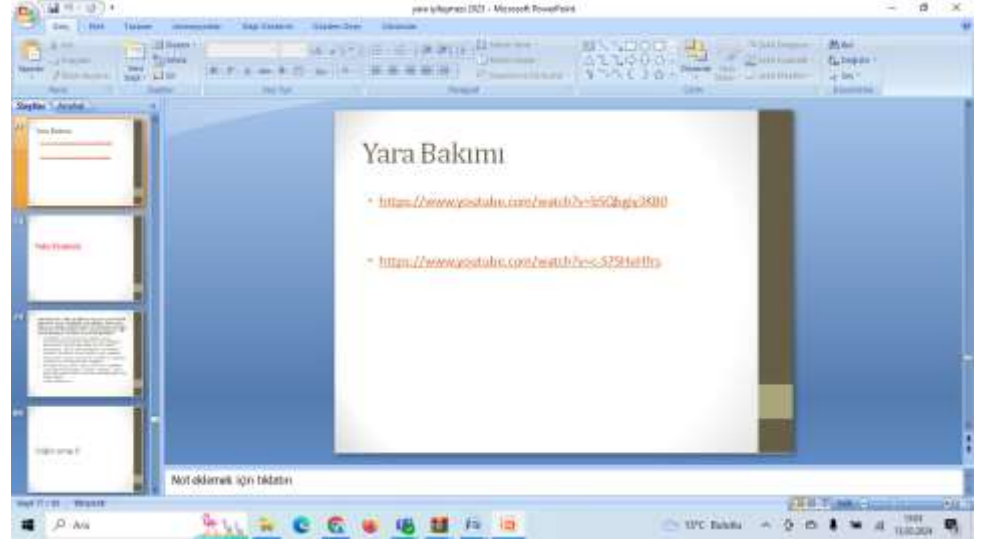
yara iyileşmesi 2021 - Microsoft PowerPoint

Giriş

Slaytlar

Yara Bakımı

Yara Bakımı

• https://www.youtube.com/watch?v=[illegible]

• https://www.youtube.com/watch?v=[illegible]

Not eklemek için tıklatın

Ara

12°C Bulutlu